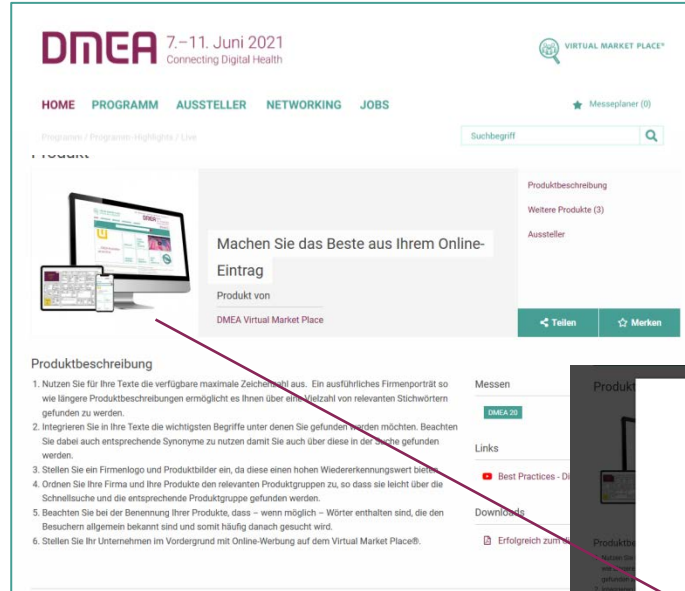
DMEA 7.–11. Juni 2021
Connecting Digital Health

VIRTUAL MARKET PLACE®

HOME PROGRAMM AUSSTELLER NETWORKING JOBS

Messeplaner (0)

Programm / Programm-Highlights / Live

Suchbegriff

Produkt

Produktbeschreibung
Weitere Produkte (3)
Aussteller

Machen Sie das Beste aus Ihrem Online-Eintrag

Produkt von

DMEA Virtual Market Place

Teilen
Merken

Produktbeschreibung

1. Nutzen Sie für Ihre Texte die verfügbare maximale Zeichenzahl aus. Ein ausführliches Firmenporträt so wie längere Produktbeschreibungen ermöglicht es Ihnen über eine Vielzahl von relevanten Stichwörtern gefunden zu werden.
2. Integrieren Sie in Ihre Texte die wichtigsten Begriffe unter denen Sie gefunden werden möchten. Beachten Sie dabei auch entsprechende Synonyme zu nutzen damit Sie auch über diese in der Suche gefunden werden.
3. Stellen Sie ein Firmenlogo und Produktbilder ein, da diese einen hohen Wiedererkennungswert bieten.
4. Ordnen Sie Ihre Firma und Ihre Produkte den relevanten Produktgruppen zu, so dass sie leicht über die Schnellsuche und die entsprechende Produktgruppe gefunden werden.
5. Beachten Sie bei der Benennung Ihrer Produkte, dass – wenn möglich – Wörter enthalten sind, die den Besuchern allgemein bekannt sind und somit häufig danach gesucht wird.
6. Stellen Sie Ihr Unternehmen im Vordergrund mit Online-Werbung auf dem Virtual Market Place®.

Messen

DMEA 20

Links

Best Practices - Di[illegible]

Downloads

Erfolgreich zum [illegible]

Produkt

Produktbe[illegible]
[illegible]